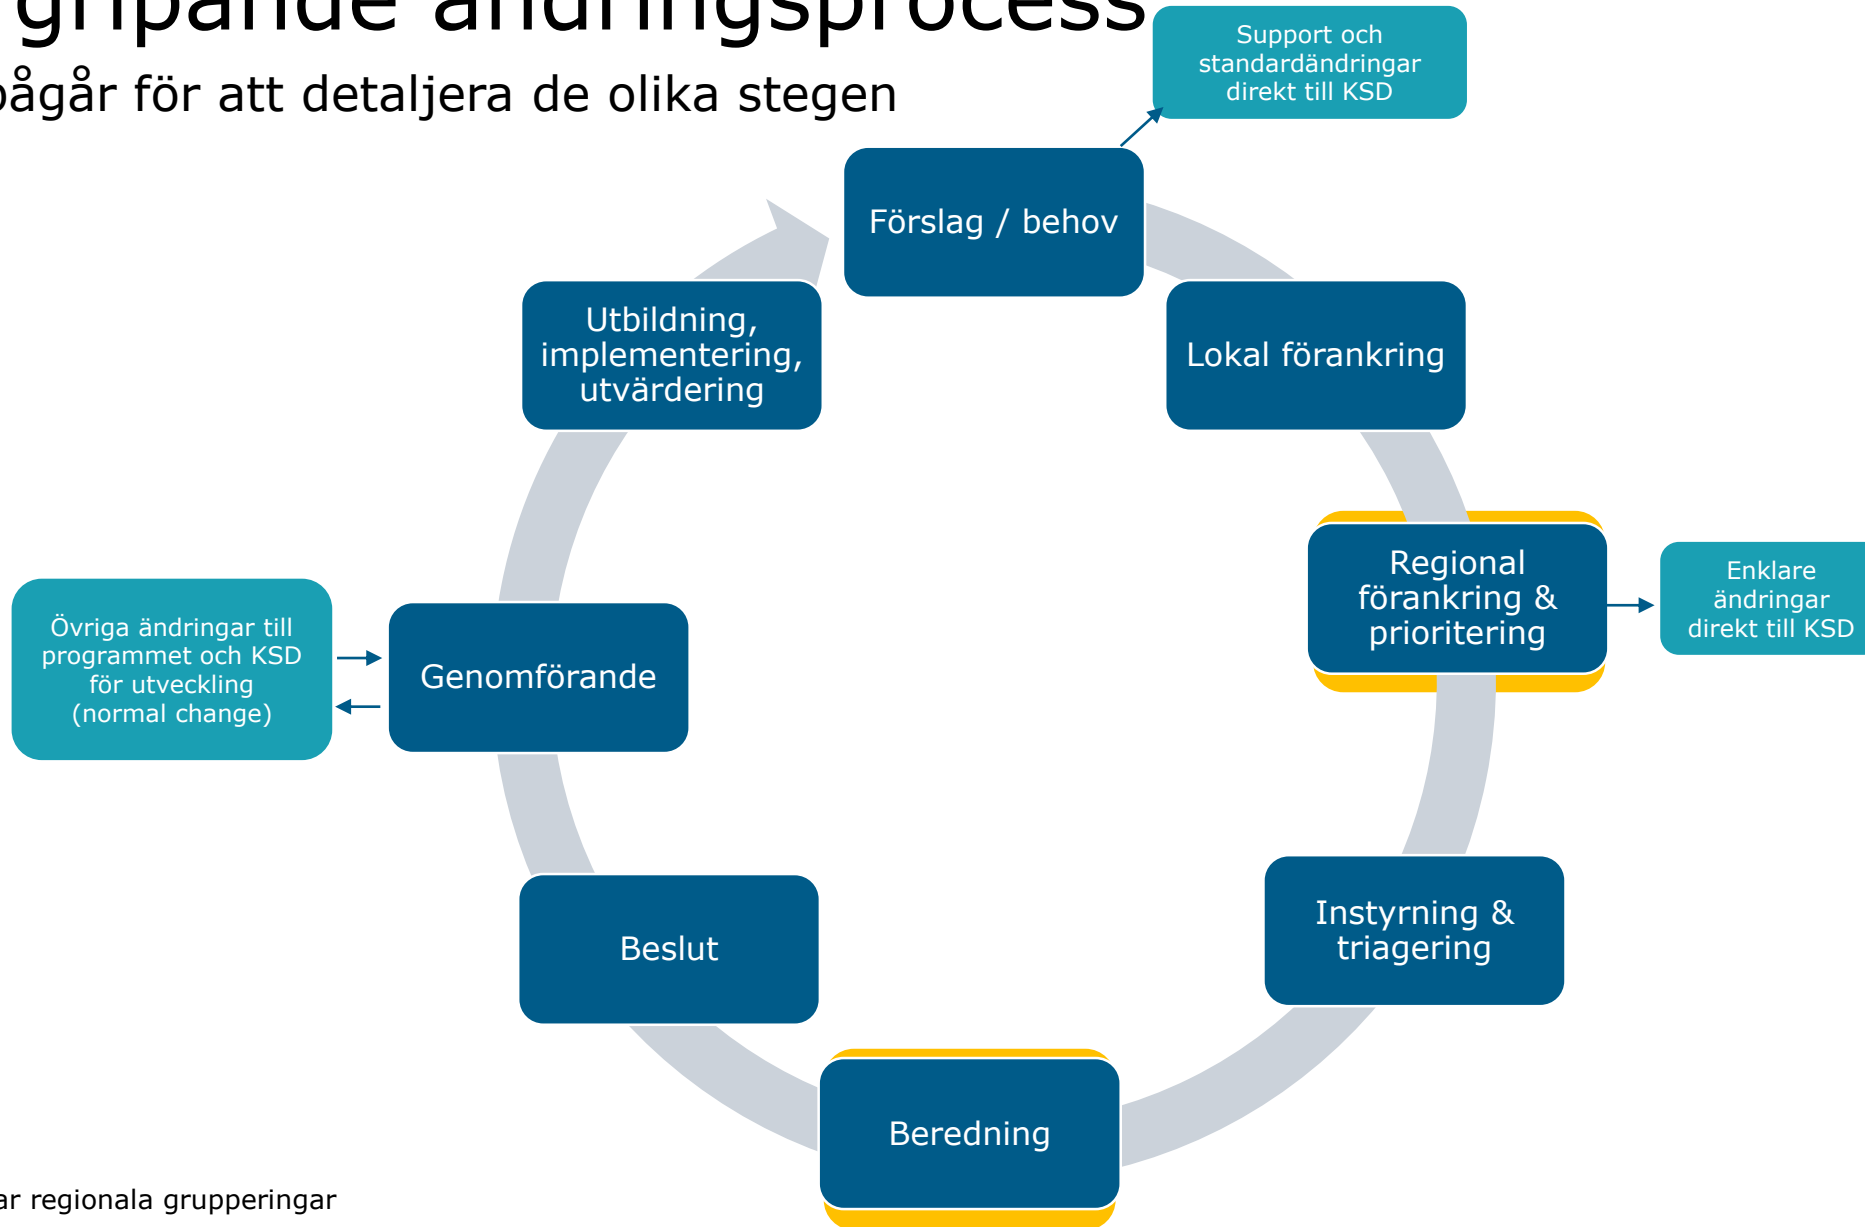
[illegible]gripande ändringsprocess
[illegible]pågår för att detaljera de olika stegen

Support och standardändringar direkt till KSD

Förslag / behov

Lokal förankring

Regional förankring & prioritering

Enklare ändringar direkt till KSD

Instyrning & triagering

Beredning

Beslut

Genomförande

Övriga ändringar till programmet och KSD för utveckling (normal change)

Utbildning, implementering, utvärdering

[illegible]ar regionala grupperingar